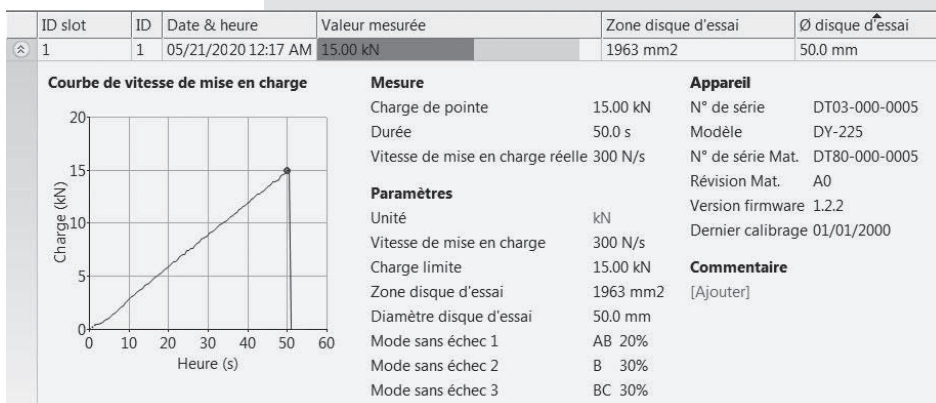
| ID slot | ID | Date & heure | Valeur mesurée | Zone disque d'essai | Ø disque d'essai |
|---|---|---|---|---|---|
| 1 | 1 | 05/21/2020 12:17 AM | 15.00 kN | 1963 mm2 | 50.0 mm |

Courbe de vitesse de mise en charge

20
15
10
5
0
Charge (kN)
0 10 20 30 40 50 60
Heure (s)

Mesure
Charge de pointe 15.00 kN
Durée 50.0 s
Vitesse de mise en charge réelle 300 N/s

Paramètres
Unité kN
Vitesse de mise en charge 300 N/s
Charge limite 15.00 kN
Zone disque d'essai 1963 mm2
Diamètre disque d'essai 50.0 mm
Mode sans échec 1 AB 20%
Mode sans échec 2 B 30%
Mode sans échec 3 BC 30%

Appareil
N° de série DT03-000-0005
Modèle DY-225
N° de série Mat. DT80-000-0005
Révision Mat. A0
Version firmware 1.2.2
Dernier calibrage 01/01/2000

Commentaire
[Ajouter]